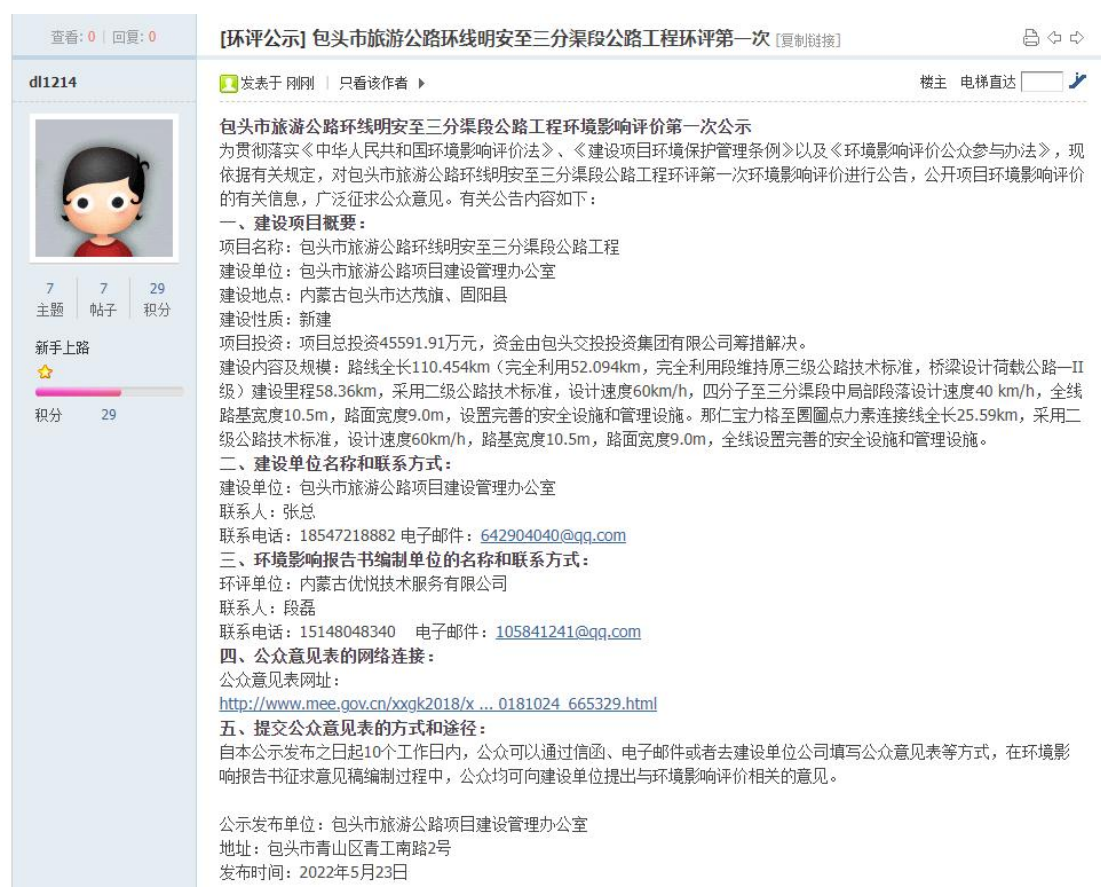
查看: 0 | 回复: 0

[环评公示] 包头市旅游公路环线明安至三分渠段公路工程环评第一次 [复制链接]

dl1214

发表于 刚刚 | 只看该作者 ▸

楼主 电梯直达

7 主题 | 7 帖子 | 29 积分

新手上路

积分 29

包头市旅游公路环线明安至三分渠段公路工程环境影响评价第一次公示
为贯彻落实《中华人民共和国环境影响评价法》、《建设项目环境保护管理条例》以及《环境影响评价公众参与办法》，现依据有关规定，对包头市旅游公路环线明安至三分渠段公路工程环评第一次环境影响评价进行公告，公开项目环境影响评价的有关信息，广泛征求公众意见。有关公告内容如下：
一、建设项目概要：
项目名称：包头市旅游公路环线明安至三分渠段公路工程
建设单位：包头市旅游公路项目建设管理办公室
建设地点：内蒙古包头市达茂旗、固阳县
建设性质：新建
项目投资：项目总投资45591.91万元，资金由包头交投投资集团有限公司筹措解决。
建设内容及规模：路线全长110.454km（完全利用52.094km，完全利用段维持原三级公路技术标准，桥梁设计荷载公路—II级）建设里程58.36km，采用二级公路技术标准，设计速度60km/h，四分子至三分渠段中局部段落设计速度40 km/h，全线路基宽度10.5m，路面宽度9.0m，设置完善的安全设施和管理设施。那仁宝力格至圐圙点力素连接线全长25.59km，采用二级公路技术标准，设计速度60km/h，路基宽度10.5m，路面宽度9.0m，全线设置完善的安全设施和管理设施。
二、建设单位名称和联系方式：
建设单位：包头市旅游公路项目建设管理办公室
联系人：张总
联系电话：18547218882 电子邮件：642904040@qq.com
三、环境影响报告书编制单位的名称和联系方式：
环评单位：内蒙古优悦技术服务有限公司
联系人：段磊
联系电话：15148048340 电子邮件：105841241@qq.com
四、公众意见表的网络连接：
公众意见表网址：
http://www.mee.gov.cn/xxgk2018/x ... 0181024_665329.html
五、提交公众意见表的方式和途径：
自本公示发布之日起10个工作日内，公众可以通过信函、电子邮件或者去建设单位公司填写公众意见表等方式，在环境影响报告书征求意见稿编制过程中，公众均可向建设单位提出与环境影响评价相关的意见。

公示发布单位：包头市旅游公路项目建设管理办公室
地址：包头市青山区青工南路2号
发布时间：2022年5月23日